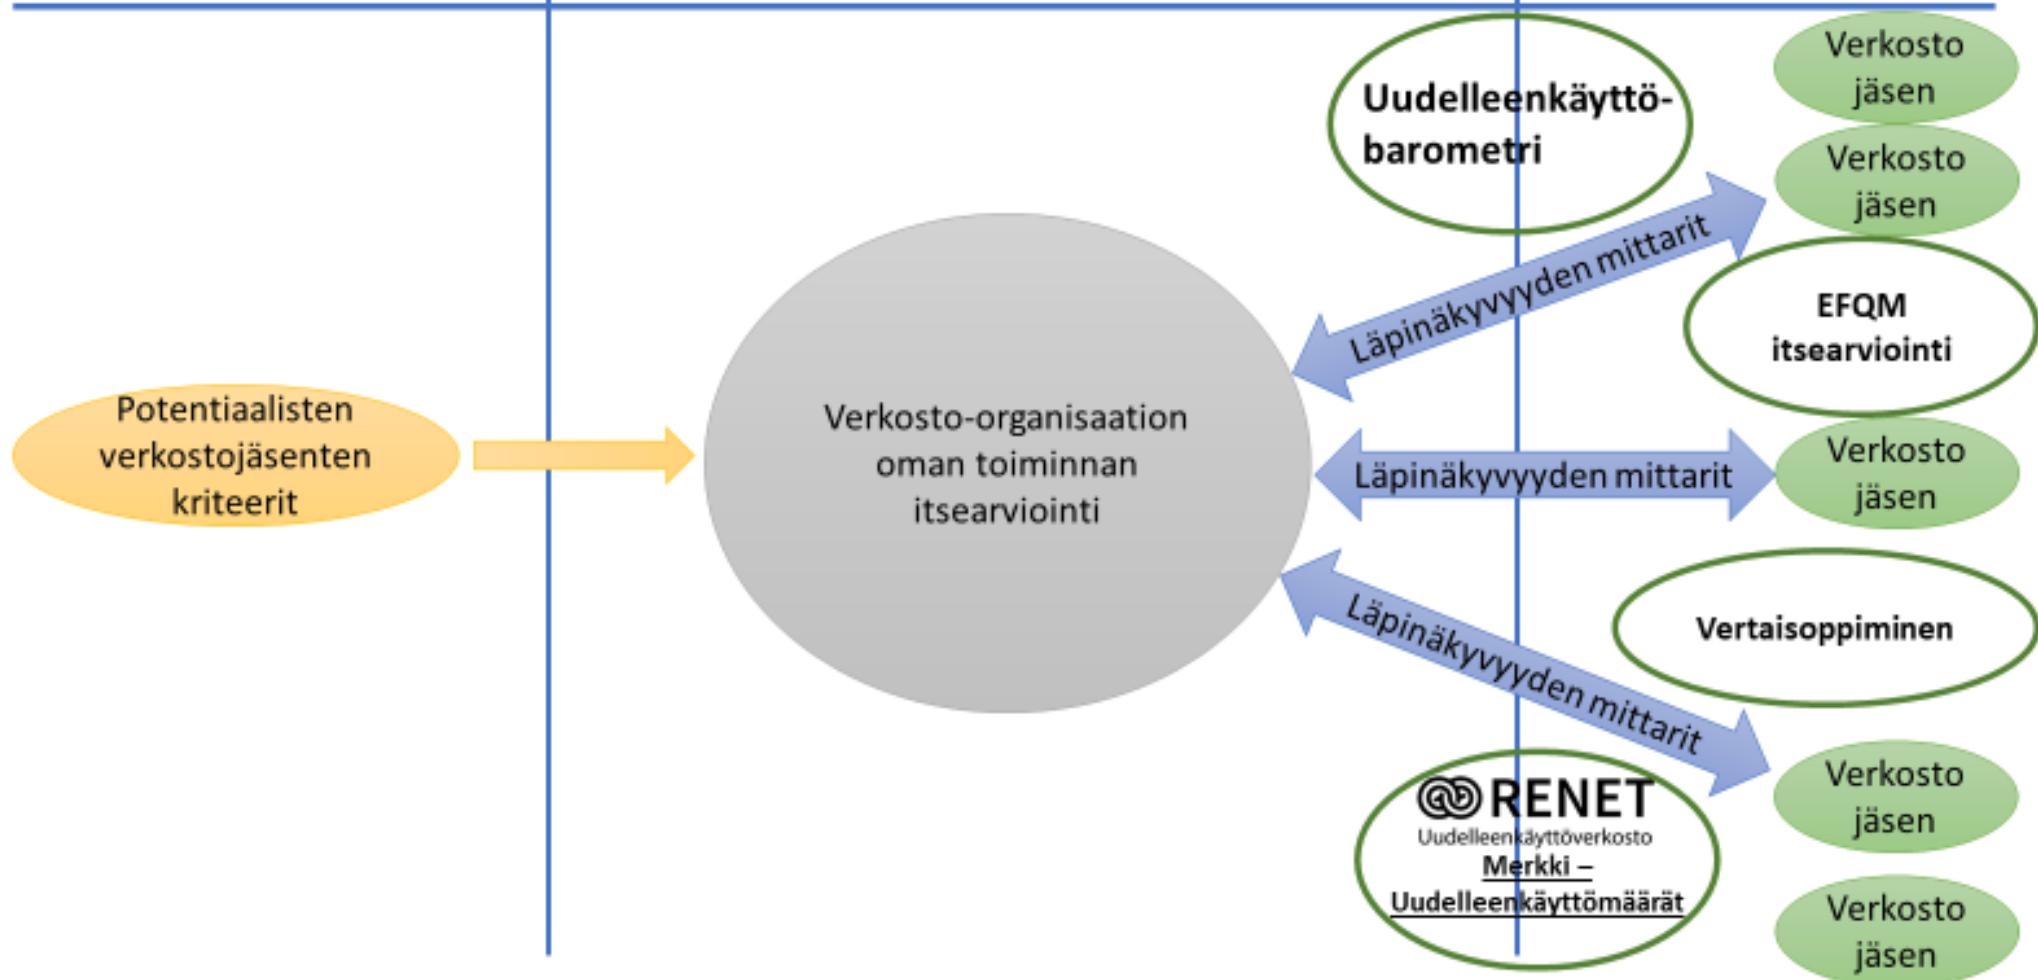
Potentiaalisten verkostojäsenten kriteerit

Verkosto-organisaation oman toiminnan itsearviointi

Uudelleenkäyttöbarometri

Verkosto jäsen

Verkosto jäsen

Läpinäkyvyyden mittarit

EFQM itsearviointi

Läpinäkyvyyden mittarit

Verkosto jäsen

Vertaisoppiminen

Läpinäkyvyyden mittarit

RENET
Uudelleenkäyttöverkosto
Merkki – Uudelleenkäyttömäärät

Verkosto jäsen

Verkosto jäsen